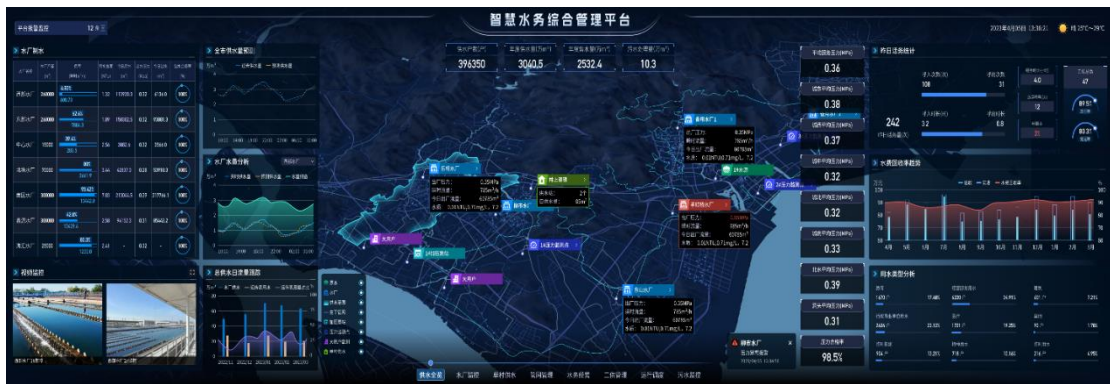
智慧水务综合管理平台

平台集团首页

水厂简表

全市供水量趋势

水厂水质分析

视频监控

各供水日变量趋势

396350

3040.5

2532.4

10.3

0.36

0.38

0.37

0.32

0.32

0.33

0.39

0.31

98.5%

昨日运营统计

242

4.0

47

12

水质达标率趋势

用水类型分析

供水全景

水厂监控

管网监测

水务管理

二供管理

运行调度

污水监控

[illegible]